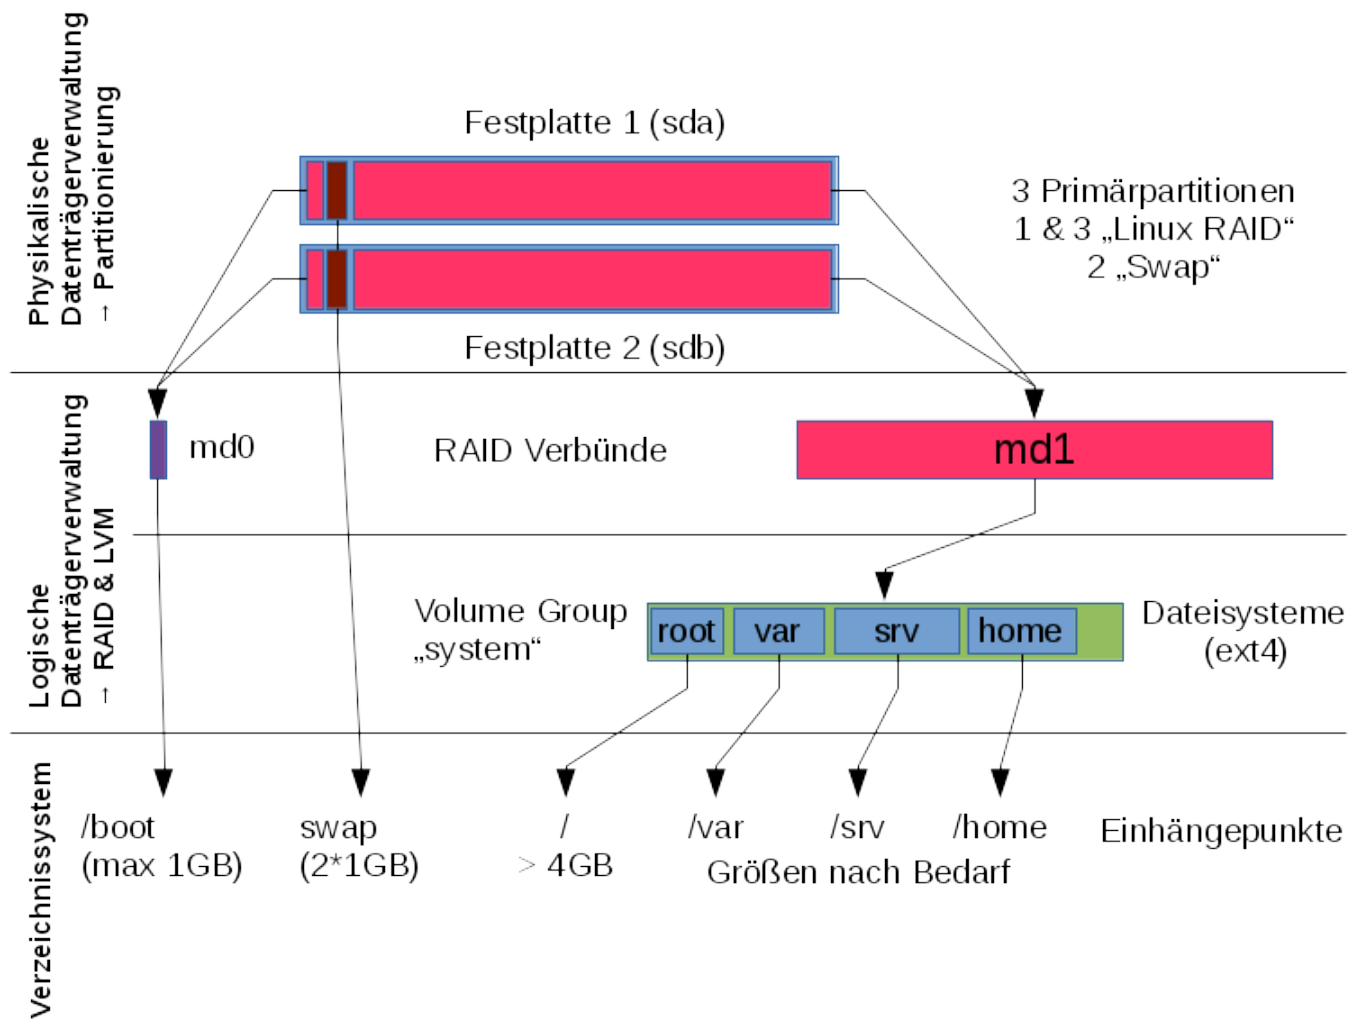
Physikalische Datenträgerverwaltung → Partitionierung

Festplatte 1 (sda)

3 Primärpartitionen
1 & 3 „Linux RAID“
2 „Swap“

Festplatte 2 (sdb)

Logische Datenträgerverwaltung → RAID & LVM

md0

RAID Verbünde

md1

Volume Group „system“

root
var
srv
home

Dateisysteme (ext4)

Verzeichnissystem

/boot
(max 1GB)

swap
(2*1GB)

/
> 4GB

/var

/srv

/home

Größen nach Bedarf

Einhängepunkte